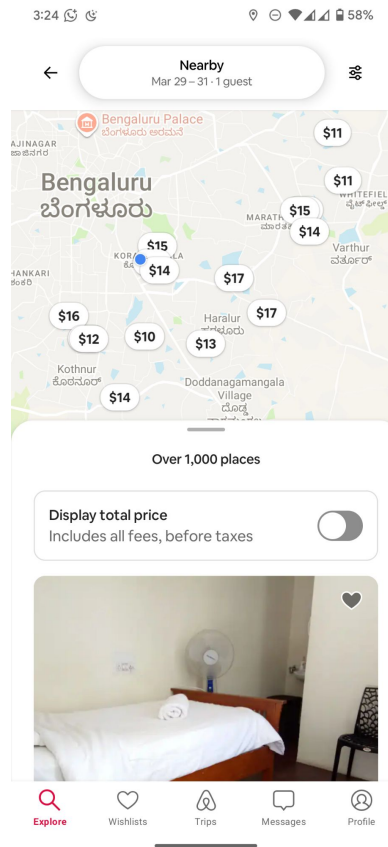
3:24 58%

Nearby
Mar 29 – 31 · 1 guest

Bengaluru Palace
ಬೆಂಗಳೂರು ಅರಮನೆ
AJINAGAR
ಜಿನಗರ

Bengaluru
ಬೆಂಗಳೂರು

$11
$11
WHITEFIEL
ವೈಟ್ ಫೀಲ್ಡ್
MARATH
ಮಾರತ್
$15
$14
$15
$14
KORA
Varthur
ವರ್ತೂರ್
HANKARI
ಕರಿ
$17
$17
Haralur
ಹರಳೂರು
$16
$12
$10
$13
Kothnur
ಕೊತ್ನೂರ್
Doddanagamangala Village
ದೊಡ್ಡ
$14

Over 1,000 places

Display total price
Includes all fees, before taxes

Explore
Wishlists
Trips
Messages
Profile